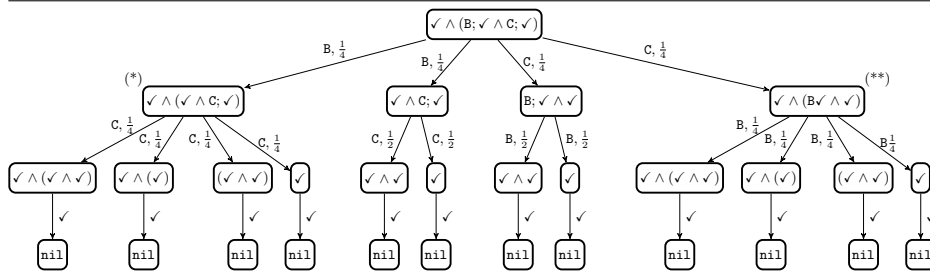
$\checkmark \wedge (B; \checkmark \wedge C; \checkmark)$

B, $\frac{1}{4}$ B, $\frac{1}{4}$ C, $\frac{1}{4}$ C, $\frac{1}{4}$

(*)

$\checkmark \wedge (\checkmark \wedge C; \checkmark)$

$\checkmark \wedge C; \checkmark$

$B; \checkmark \wedge \checkmark$

(**)

$\checkmark \wedge (B\checkmark \wedge \checkmark)$

C, $\frac{1}{4}$ C, $\frac{1}{4}$ C, $\frac{1}{4}$ C, $\frac{1}{4}$

C, $\frac{1}{2}$ C, $\frac{1}{2}$

B, $\frac{1}{2}$ B, $\frac{1}{2}$

B, $\frac{1}{4}$ B, $\frac{1}{4}$ B, $\frac{1}{4}$ B$\frac{1}{4}$

$\checkmark \wedge (\checkmark \wedge \checkmark)$ $\checkmark \wedge (\checkmark)$ $(\checkmark \wedge \checkmark)$ $\checkmark$ $\checkmark \wedge \checkmark$ $\checkmark$ $\checkmark \wedge \checkmark$ $\checkmark$ $\checkmark \wedge (\checkmark \wedge \checkmark)$ $\checkmark \wedge (\checkmark)$ $(\checkmark \wedge \checkmark)$ $\checkmark$

$\checkmark$ $\checkmark$ $\checkmark$ $\checkmark$ $\checkmark$ $\checkmark$ $\checkmark$ $\checkmark$ $\checkmark$ $\checkmark$ $\checkmark$ $\checkmark$

nil nil nil nil nil nil nil nil nil nil nil nil